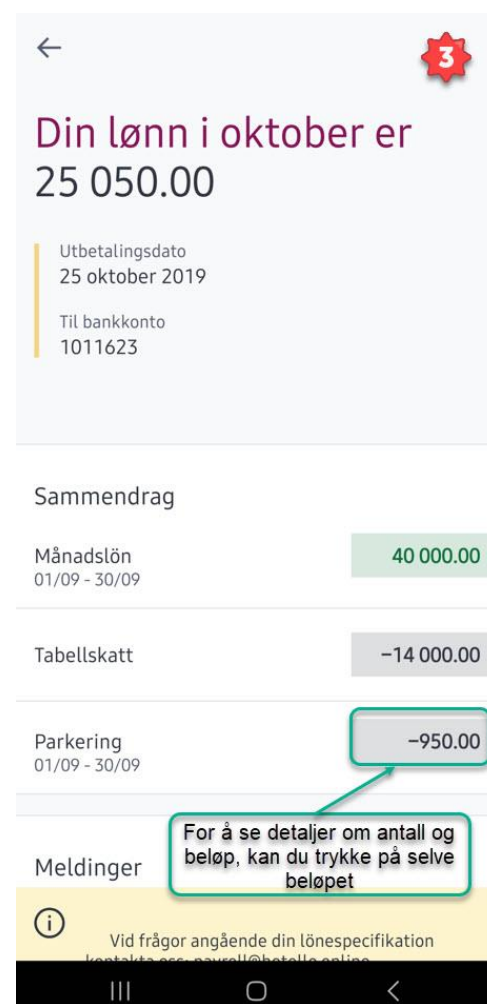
←

3

Din lønn i oktober er 25 050.00

Utbetalingsdato
25 oktober 2019

Til bankkonto
1011623

Sammendrag

Månadslön
01/09 - 30/09

40 000.00

Tabellskatt

−14 000.00

Parkering
01/09 - 30/09

−950.00

For å se detaljer om antall og beløp, kan du trykke på selve beløpet

Meldinger

ⓘ

Vid frågor angående din lönespecifikation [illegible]